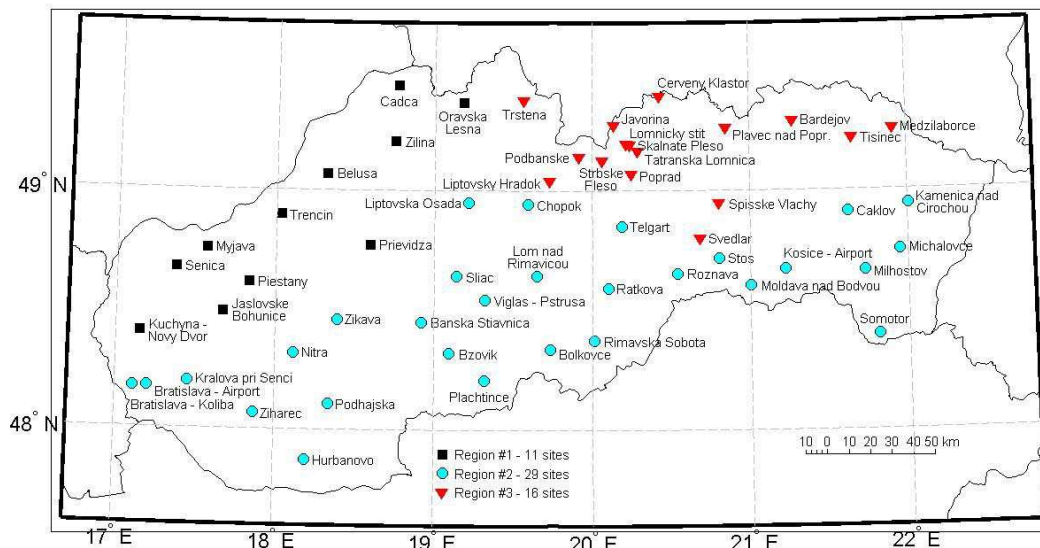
Cadca
Oravska Lesna
Trstena
Cerveny Klastor
Javorina
Bardejov
Medzilaborce
Lomnicky stit
Plavec nad Popr.
Skalnate Pleso
Tisinec
Zilina
Podbanske
Tatranska Lomnica
Belusa
Strbske Pleso
Poprad
Liptovsky Hradok
49° N
Liptovska Osada
Chopok
Spisske Vlachy
Caklov
Kamenica nad Cirochou
Trencin
Telgart
Svedlar
Michalovce
Mjajava
Prievidza
Lom nad Rimavicou
Stos
Kosice - Airport
Senica
Sliac
Roznava
Milhostov
Piestany
Ratkova
Moldava nad Bodvou
Viglas - Pstrusa
Jaslovske Bohunice
Zikava
Banska Stiavnica
Somotor
Kuchyna - Novy Dvor
Rimavska Sobota
Nitra
Bzovik
Bolkovce
Kralova pri Senci
Bratislava - Airport
Plachtince
Bratislava - Koliba
Ziharec
Podhajska
48° N
10 0 10 20 30 40 50 km
Region #1 - 11 sites
Hurbanovo
Region #2 - 29 sites
Region #3 - 16 sites
17° E
18° E
19° E
20° E
21° E
22° E